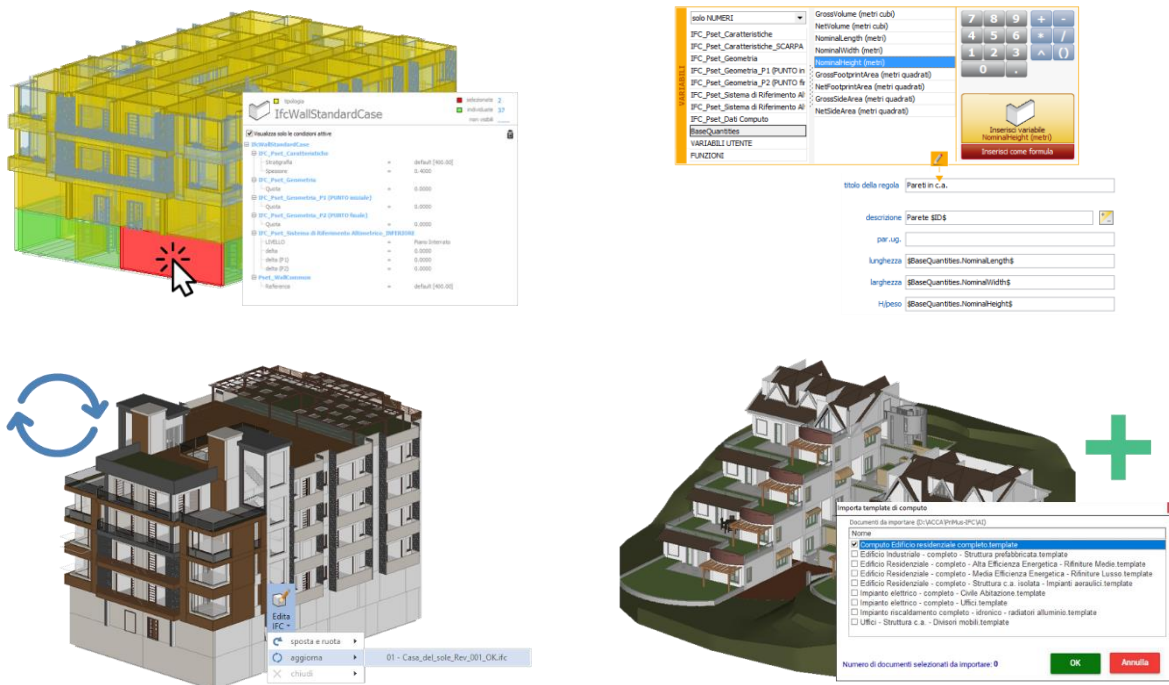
Tipologia
IfcWallStandardCase
selezionate 2
individuate 17
non visibili
Visualizza solo le condizioni attive
IfcWallStandardCase
IFC_Pset_Caratteristiche
Stratigrafia = default [400.00]
Spessore = 0.4000
IFC_Pset_Geometria
Quota = 0.0000
IFC_Pset_Geometria_P1 (PUNTO iniziale)
Quota = 0.0000
IFC_Pset_Geometria_P2 (PUNTO finale)
Quota = 0.0000
IFC_Pset_Sistema di Riferimento Altimetrico_INFERIORE
LIVELLO = Piano Interrato
delta = 0.0000
delta (P1) = 0.0000
delta (P2) = 0.0000
Pset_WallCommon
Reference = default [400.00]

VARIABILI
solo NUMERI
IFC_Pset_Caratteristiche
IFC_Pset_Caratteristiche_SCARPA
IFC_Pset_Geometria
IFC_Pset_Geometria_P1 (PUNTO in
IFC_Pset_Geometria_P2 (PUNTO fi
IFC_Pset_Sistema di Riferimento Al
IFC_Pset_Sistema di Riferimento Al
IFC_Pset_Dati Computo
BaseQuantities
VARIABILI UTENTE
FUNZIONI
GrossVolume (metri cubi)
NetVolume (metri cubi)
NominalLength (metri)
NominalWidth (metri)
NominalHeight (metri)
GrossFootprintArea (metri quadrati)
NetFootprintArea (metri quadrati)
GrossSideArea (metri quadrati)
NetSideArea (metri quadrati)
7 8 9 + -
4 5 6 * /
1 2 3 ^ ()
0 .
Inserisci variabile NominalHeight (metri)
Inserisci come formula

titolo della regola Pareti in c.a.
descrizione Parete $ID$
par.ug.
lunghezza $BaseQuantities.NominalLength$
larghezza $BaseQuantities.NominalWidth$
H/peso $BaseQuantities.NominalHeight$

Edita IFC
sposta e ruota
aggiorna
chiudi
01 - Casa_del_sole_Rev_001_OK.ifc

Importa template di computo
Documenti da importare (D:\ACCA\PriMus-IFC\AI)
Nome
Computo Edificio residenziale completo.template
Edificio Industriale - completo - Struttura prefabbricata.template
Edificio Residenziale - completo - Alta Efficienza Energetica - Rifiniture Medie.template
Edificio Residenziale - completo - Media Efficienza Energetica - Rifiniture Lusso.template
Edificio Residenziale - completo - Struttura c.a. isolata - Impianti aeraulici.template
Impianto elettrico - completo - Civile Abitazione.template
Impianto elettrico - completo - Uffici.template
Impianto riscaldamento completo - idronico - radiatori alluminio.template
Uffici - Struttura c.a. - Divisori mobili.template
Numero di documenti selezionati da importare: 0
OK
Annulla